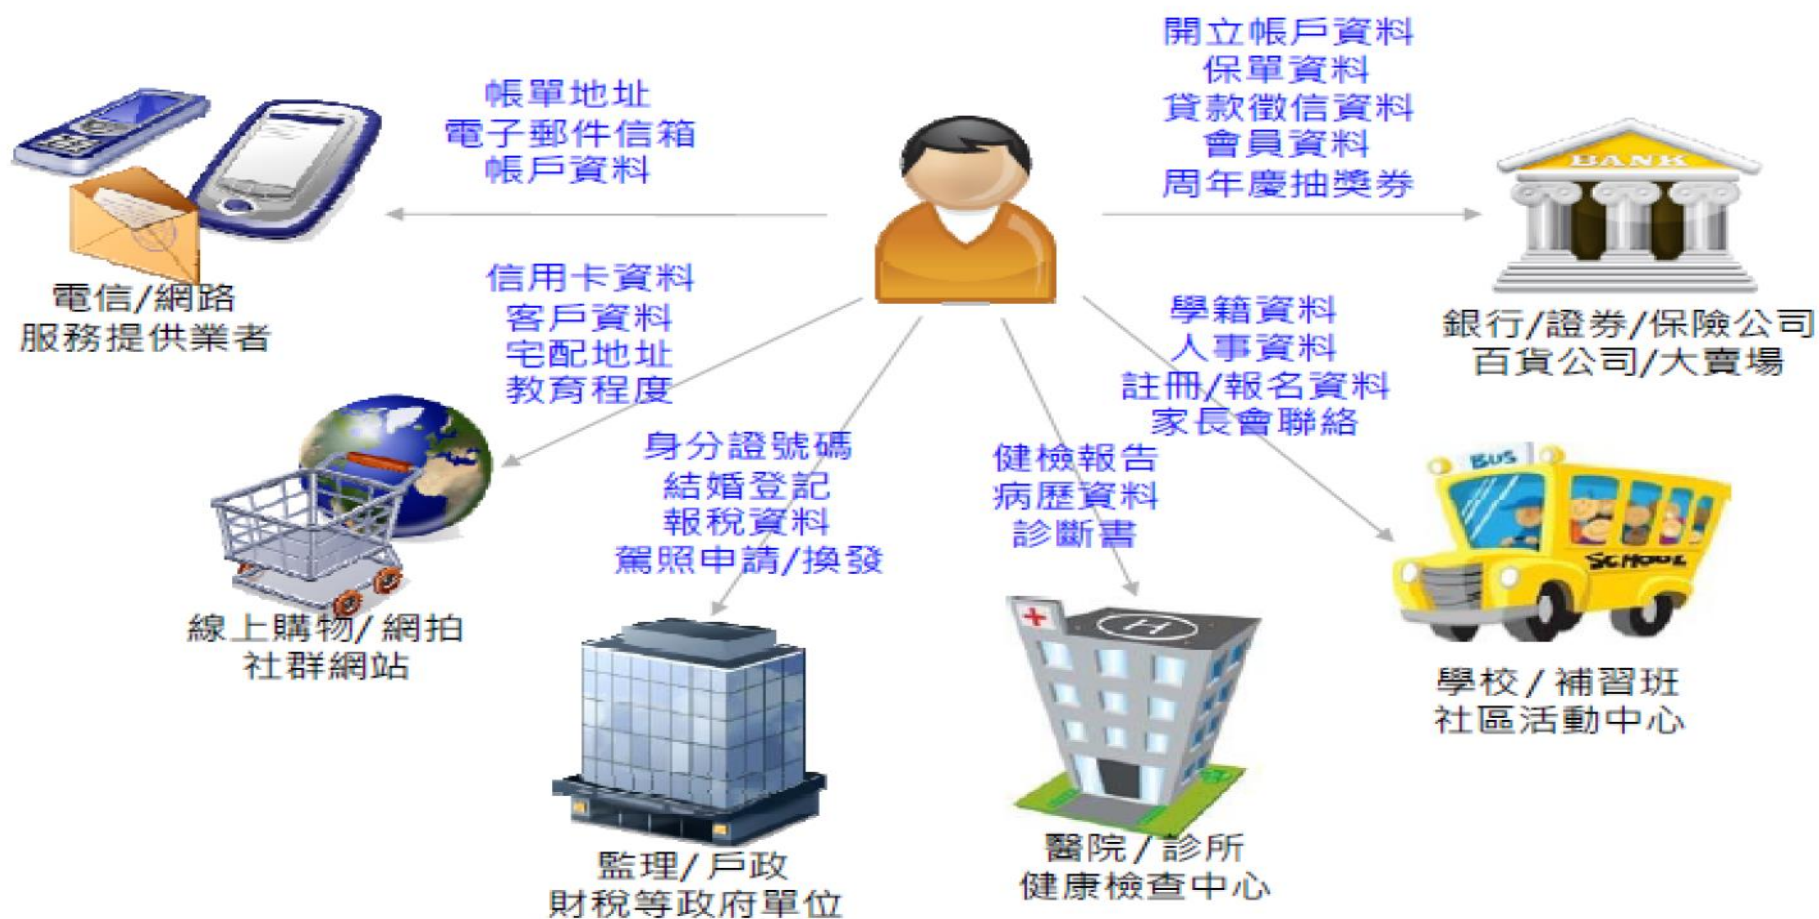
開立帳戶資料
保單資料
貸款徵信資料
會員資料
周年慶抽獎券

帳單地址
電子郵件信箱
帳戶資料

BANK

電信/網路
服務提供業者

銀行/證券/保險公司
百貨公司/大賣場

信用卡資料
客戶資料
宅配地址
教育程度

學籍資料
人事資料
註冊/報名資料
家長會聯絡

身分證號碼
結婚登記
報稅資料
駕照申請/換發

健檢報告
病歷資料
診斷書

BUS
SCHOOL

線上購物/網拍
社群網站

學校/補習班
社區活動中心

監理/戶政
財稅等政府單位

醫院/診所
健康檢查中心